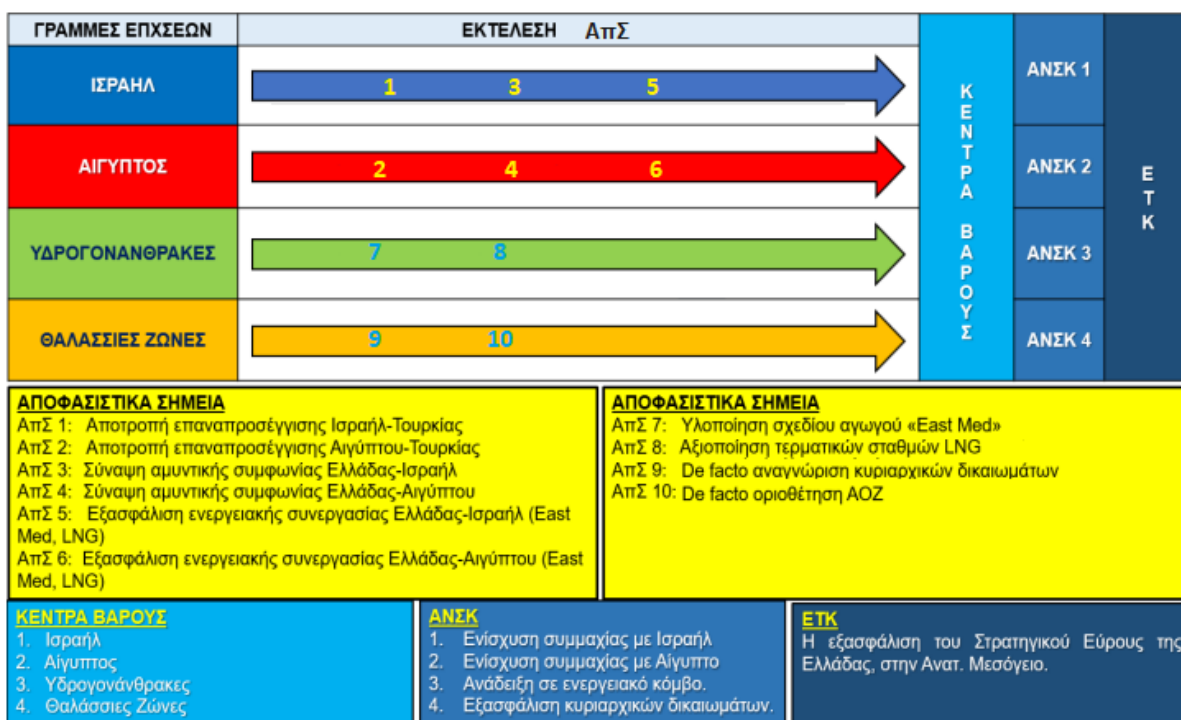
| ΓΡΑΜΜΕΣ ΕΠΧΣΕΩΝ | ΕΚΤΕΛΕΣΗ ΑπΣ | ΚΕΝΤΡΑ ΒΑΡΟΥΣ | | |
|---|---|---|---|---|
| ΙΣΡΑΗΛ | 1 3 5 | | ΑΝΣΚ 1 | ΕΤΚ |
| ΑΙΓΥΠΤΟΣ | 2 4 6 | | ΑΝΣΚ 2 | |
| ΥΔΡΟΓΟΝΑΝΘΡΑΚΕΣ | 7 8 | | ΑΝΣΚ 3 | |
| ΘΑΛΑΣΣΙΕΣ ΖΩΝΕΣ | 9 10 | | ΑΝΣΚ 4 | |

ΑΠΟΦΑΣΙΣΤΙΚΑ ΣΗΜΕΙΑ
ΑπΣ 1: Αποτροπή επαναπροσέγγισης Ισραήλ-Τουρκίας
ΑπΣ 2: Αποτροπή επαναπροσέγγισης Αιγύπτου-Τουρκίας
ΑπΣ 3: Σύναψη αμυντικής συμφωνίας Ελλάδας-Ισραήλ
ΑπΣ 4: Σύναψη αμυντικής συμφωνίας Ελλάδας-Αιγύπτου
ΑπΣ 5: Εξασφάλιση ενεργειακής συνεργασίας Ελλάδας-Ισραήλ (East Med, LNG)
ΑπΣ 6: Εξασφάλιση ενεργειακής συνεργασίας Ελλάδας-Αιγύπτου (East Med, LNG)

ΑΠΟΦΑΣΙΣΤΙΚΑ ΣΗΜΕΙΑ
ΑπΣ 7: Υλοποίηση σχεδίου αγωγού «East Med»
ΑπΣ 8: Αξιοποίηση τερματικών σταθμών LNG
ΑπΣ 9: De facto αναγνώριση κυριαρχικών δικαιωμάτων
ΑπΣ 10: De facto οριοθέτηση ΑΟΖ

ΚΕΝΤΡΑ ΒΑΡΟΥΣ
1. Ισραήλ
2. Αίγυπτος
3. Υδρογονάνθρακες
4. Θαλάσσιες Ζώνες

ΑΝΣΚ
1. Ενίσχυση συμμαχίας με Ισραήλ
2. Ενίσχυση συμμαχίας με Αίγυπτο
3. Ανάδειξη σε ενεργειακό κόμβο.
4. Εξασφάλιση κυριαρχικών δικαιωμάτων.

ΕΤΚ
Η εξασφάλιση του Στρατηγικού Εύρους της Ελλάδας, στην Ανατ. Μεσόγειο.